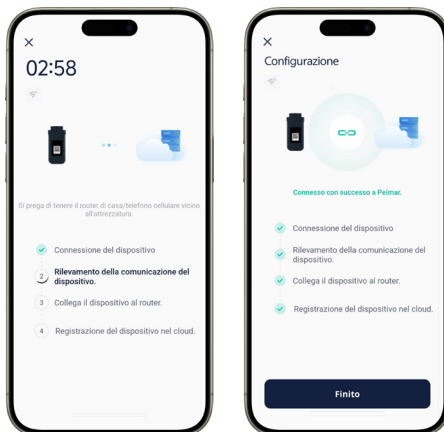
×
02:58

Si prega di tenere il router di casa/telefono cellulare vicino all'attrezzatura.

Connessione del dispositivo

2 Rilevamento della comunicazione del dispositivo.

3 Collega il dispositivo al router.

4 Registrazione del dispositivo nel cloud.

×
Configurazione

Connesso con successo a Peimar.

Connessione del dispositivo

Rilevamento della comunicazione del dispositivo.

Collega il dispositivo al router.

Registrazione del dispositivo nel cloud.

Finito